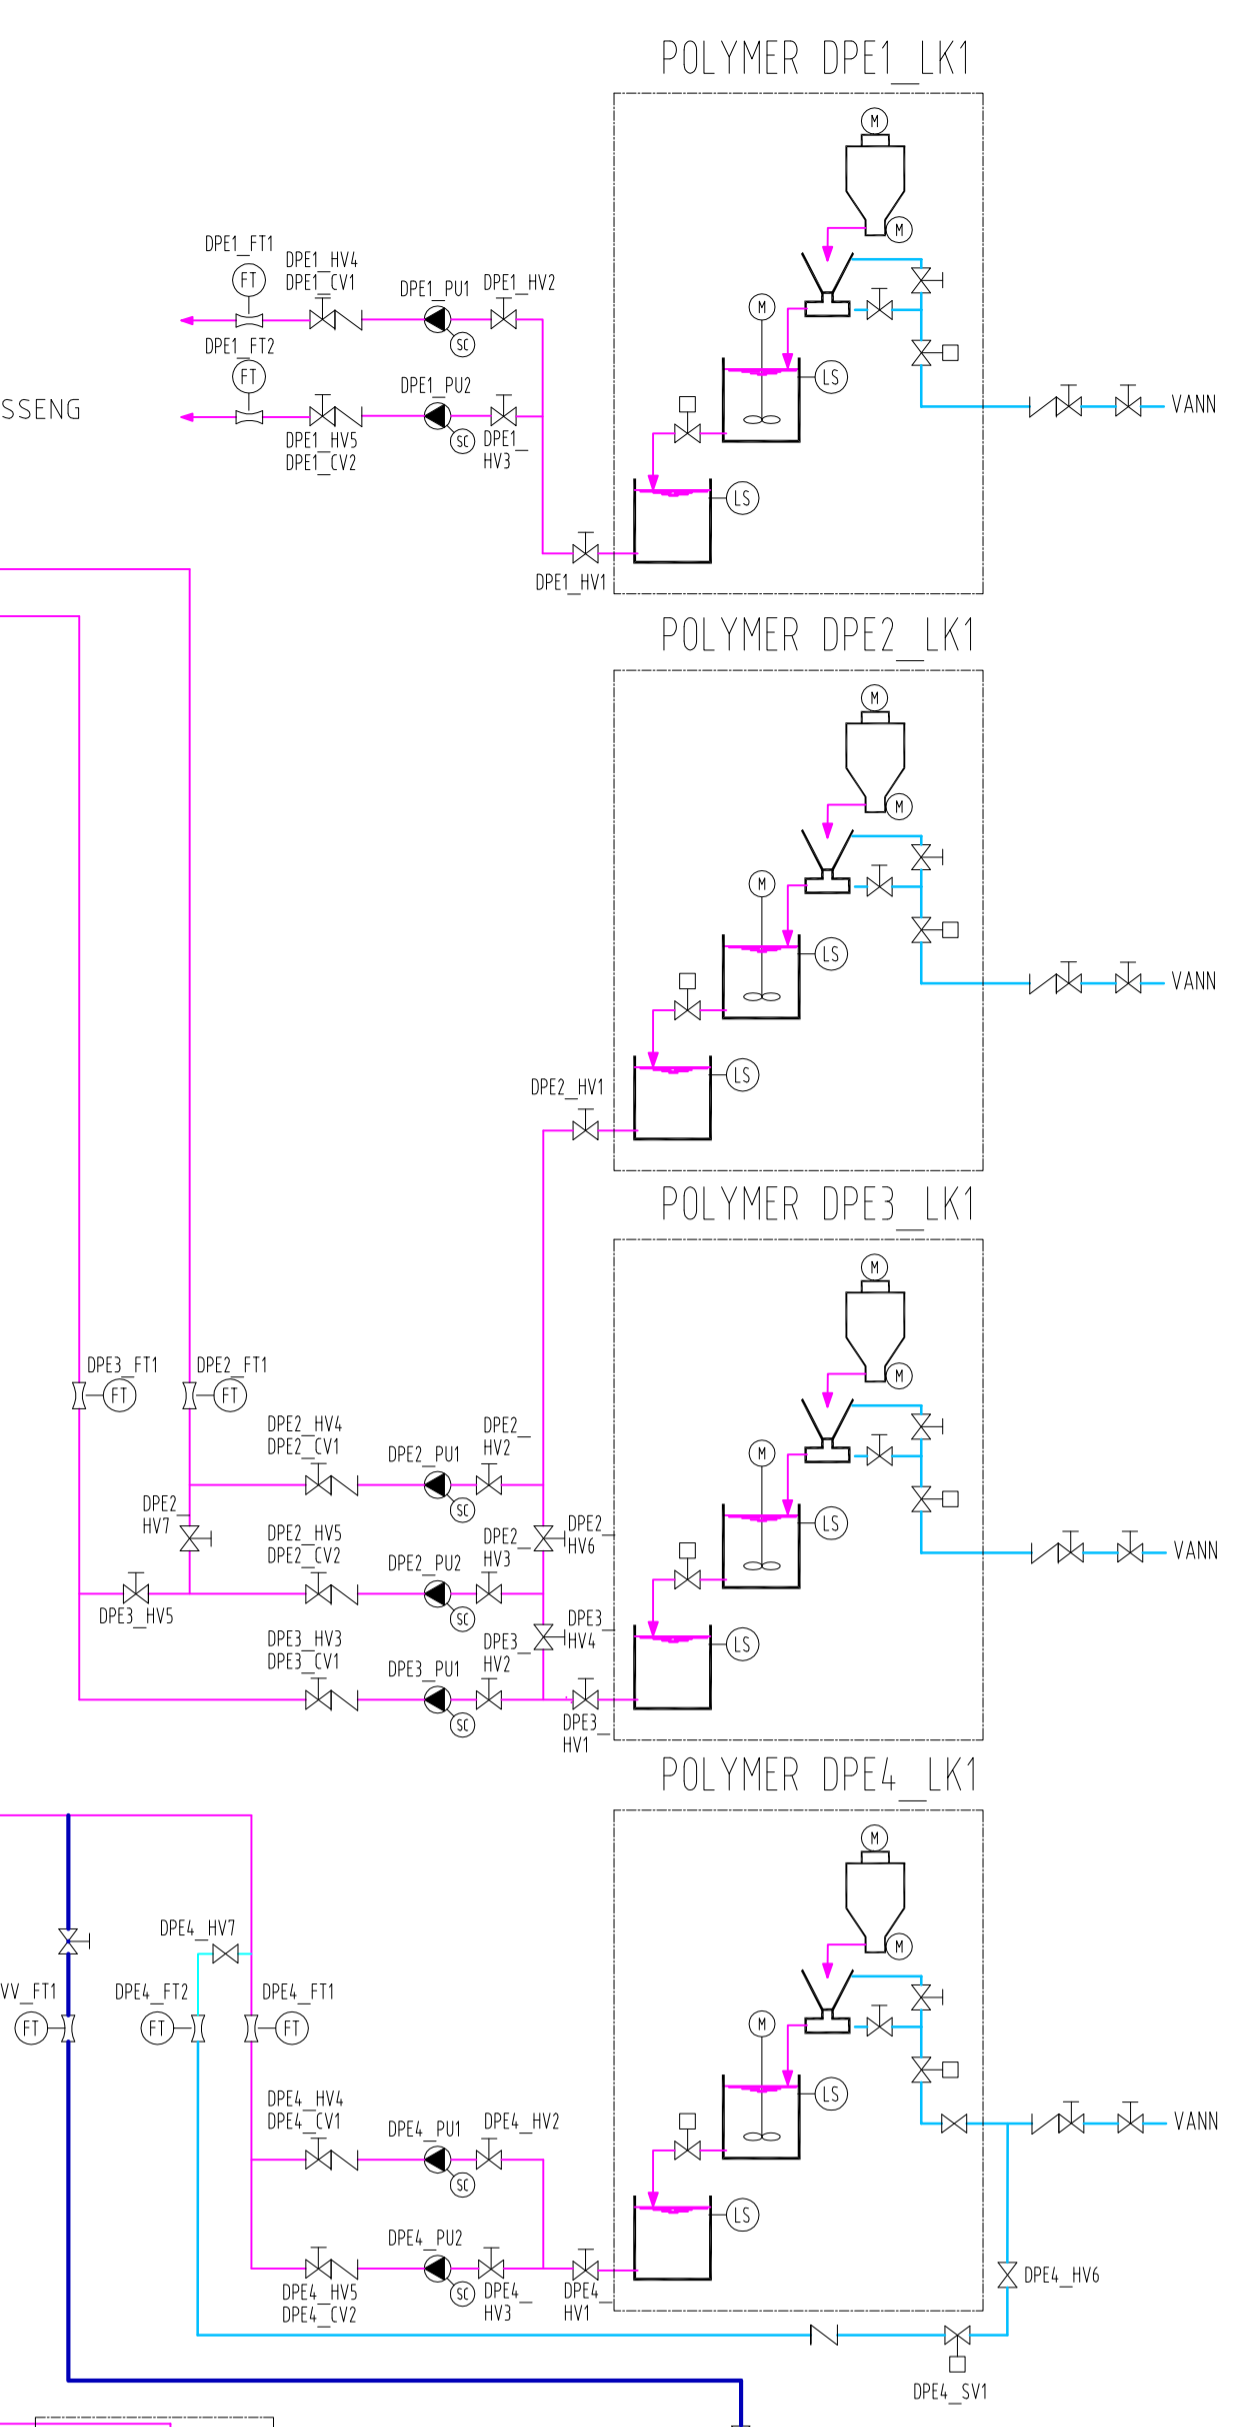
POLYMER DPE1_LK1

M
M
M
LS
LS
VANN

DPE1_FT1
FT
DPE1_HV4
DPE1_CV1
DPE1_PU1
SC
DPE1_HV2

SSENG

DPE1_FT2
FT
DPE1_PU2
SC
DPE1_HV5
DPE1_CV2
DPE1_HV3

DPE1_HV1

POLYMER DPE2_LK1

M
M
M
LS
LS
VANN

DPE2_HV1

POLYMER DPE3_LK1

M
M
M
LS
LS
VANN

DPE3_FT1
FT
DPE2_FT1
FT
DPE2_HV4
DPE2_CV1
DPE2_PU1
SC
DPE2_HV2
DPE2_HV7
DPE2_HV5
DPE2_CV2
DPE2_PU2
SC
DPE2_HV3
DPE2_HV6
DPE3_HV5
DPE3_HV3
DPE3_CV1
DPE3_PU1
SC
DPE3_HV2
DPE3_HV4
DPE3_HV1

POLYMER DPE4_LK1

M
M
M
LS
LS
VANN

DPE4_HV7
VV_FT1
FT
DPE4_FT2
FT
DPE4_FT1
FT
DPE4_HV4
DPE4_CV1
DPE4_PU1
SC
DPE4_HV2
DPE4_PU2
SC
DPE4_HV5
DPE4_CV2
DPE4_HV3
DPE4_HV1
DPE4_HV6
DPE4_SV1